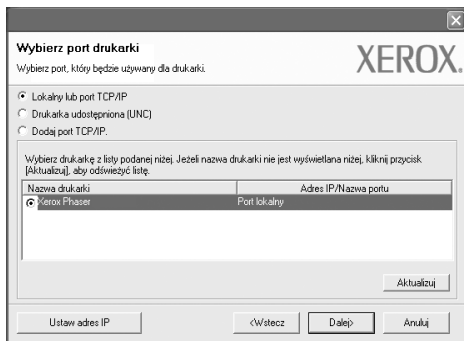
Wybierz port drukarki

Wybierz port, który będzie używany dla drukarki.

XEROX.

Lokalny lub port TCP/IP

Drukarka udostępniona (UNC)

Dodaj port TCP/IP.

Wybierz drukarkę z listy podanej niżej. Jeżeli nazwa drukarki nie jest wyświetlana niżej, kliknij przycisk [Aktualizuj], aby odświeżyć listę.

| Nazwa drukarki | Adres IP/Nazwa portu |
|---|---|
| Xerox Phaser | Port lokalny |

Aktualizuj

Ustaw adres IP

<Wstecz

Dalej>

Anuluj